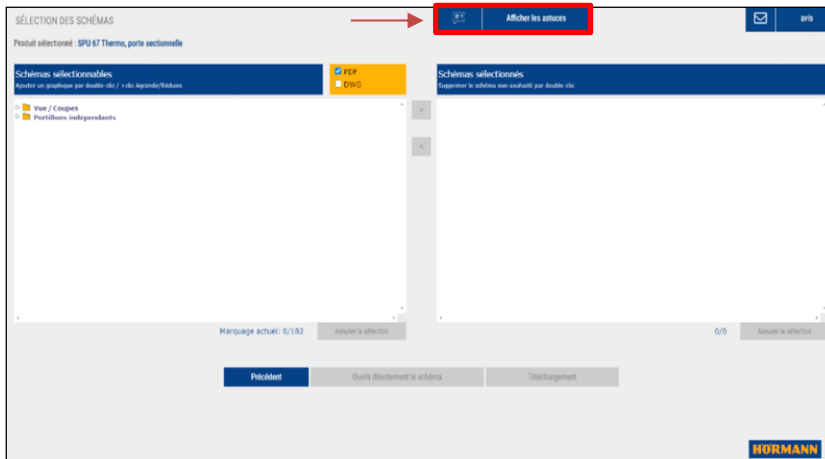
SÉLECTION DES SCHÉMAS

Afficher les astuces

avis

Produit sélectionné : SPU 67 Thermo, porte sectionnelle

Schémas sélectionnables
Ajouter un graphique par double-clic / +clic Agrandir/Réduire

PDF
DWG

Schémas sélectionnés
Supprimer le schéma non souhaité par double clic

Vue / Coupes
Portillons indépendants

>
<

Marquage actuel: 0/182

Annuler la sélection

0/0

Annuler la sélection

Précédent

Ouvrir directement le schéma

Téléchargement

HÖRMANN